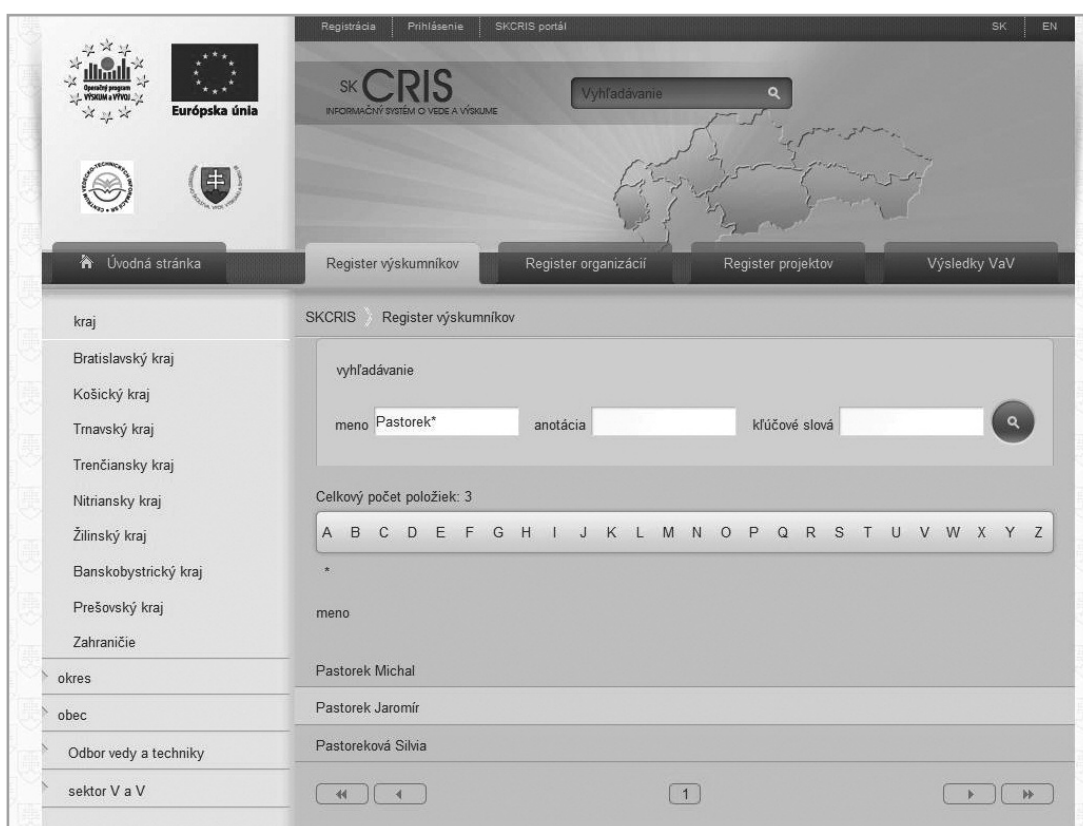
Registrácia Prihlásenie SKCRIS portál SK EN

Operačný program VÝSKUM a VÝVOJ

Európska únia

SK CRIS
INFORMAČNÝ SYSTÉM O VEDE A VÝSKUME

Vyhľadávanie

Úvodná stránka

Register výskumníkov

Register organizácií

Register projektov

Výsledky VaV

kraj
Bratislavský kraj
Košický kraj
Trnavský kraj
Trenčiansky kraj
Nitriansky kraj
Žilinský kraj
Banskobystrický kraj
Prešovský kraj
Zahraničie
okres
obec
Odbor vedy a techniky
sektor V a V

SKCRIS Register výskumníkov

vyhľadávanie

meno Pastorek* anotácia kľúčové slová

Celkový počet položiek: 3

A B C D E F G H I J K L M N O P Q R S T U V W X Y Z
*

meno

Pastorek Michal
Pastorek Jaromír
Pastoreková Silvia

1